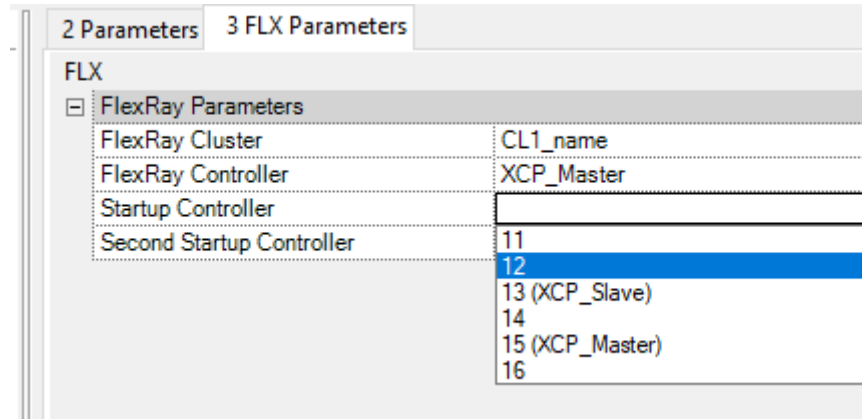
2 Parameters | 3 FLX Parameters

FLX

⊟ FlexRay Parameters

| | |
|---|---|
| FlexRay Cluster | CL1_name |
| FlexRay Controller | XCP_Master |
| Startup Controller | |
| Second Startup Controller | |

11
12
13 (XCP_Slave)
14
15 (XCP_Master)
16